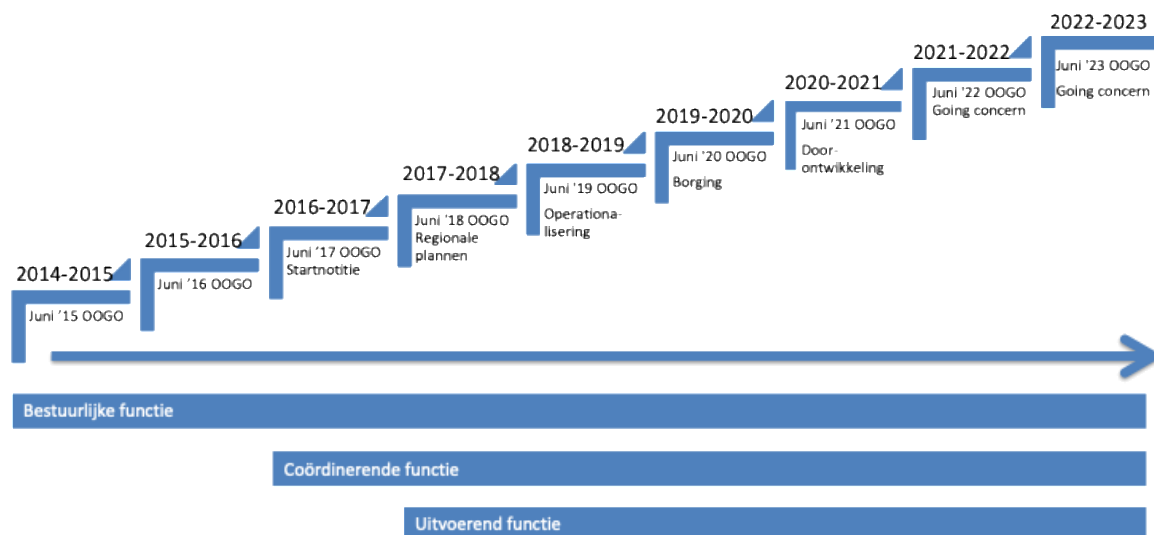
2014-2015
Juni '15 OOGO

2015-2016
Juni '16 OOGO

2016-2017
Juni '17 OOGO
Startnotitie

2017-2018
Juni '18 OOGO
Regionale plannen

2018-2019
Juni '19 OOGO
Operationalisering

2019-2020
Juni '20 OOGO
Borging

2020-2021
Juni '21 OOGO
Door-ontwikkeling

2021-2022
Juni '22 OOGO
Going concern

2022-2023
Juni '23 OOGO
Going concern

Bestuurlijke functie

Coördinerende functie

Uitvoerend functie